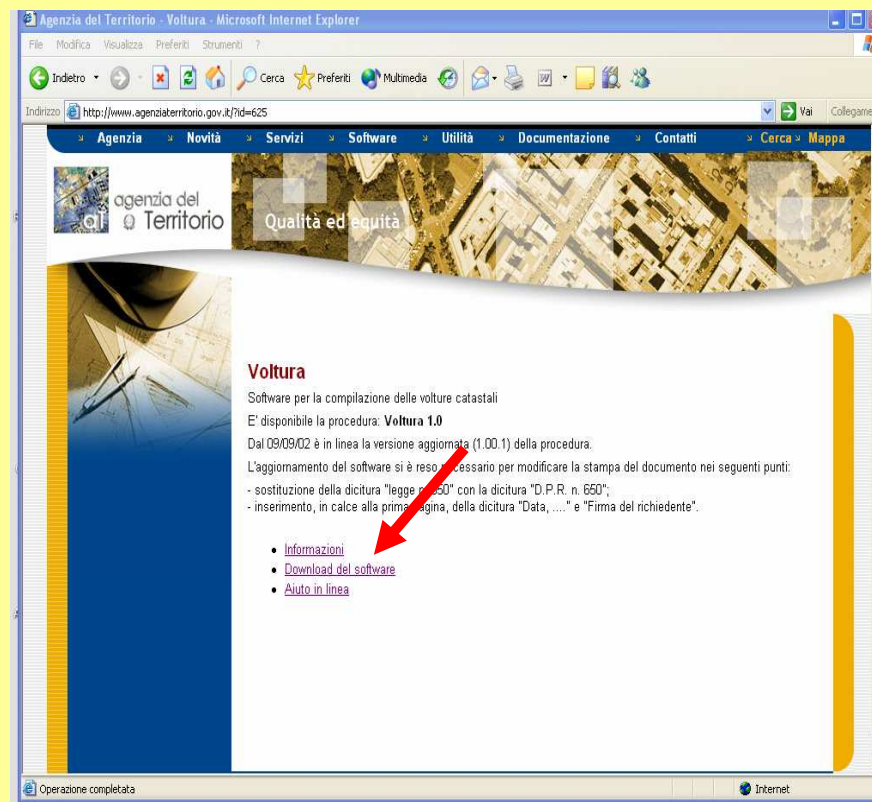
Agenzia del Territorio - Voltura - Microsoft Internet Explorer

File Modifica Visualizza Preferiti Strumenti ?

Indietro Cerca Preferiti Multimedia

Indirizzo http://www.agenziaterritorio.gov.it/?id=625 Vai Collegame

Agenzia Novità Servizi Software Utilità Documentazione Contatti Cerca Mappa

agenzia del Territorio

Qualità ed equità

Voltura

Software per la compilazione delle volture catastali

E' disponibile la procedura: **Voltura 1.0**

Dal 09/09/02 è in linea la versione aggiornata (1.00.1) della procedura.

L'aggiornamento del software si è reso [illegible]cessario per modificare la stampa del documento nei seguenti punti:

- sostituzione della dicitura "legge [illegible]650" con la dicitura "D.P.R. n. 650";
- inserimento, in calce alla prima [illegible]agina, della dicitura "Data, ...." e "Firma del richiedente".

- Informazioni
- Download del software
- Aiuto in linea

Operazione completata

Internet